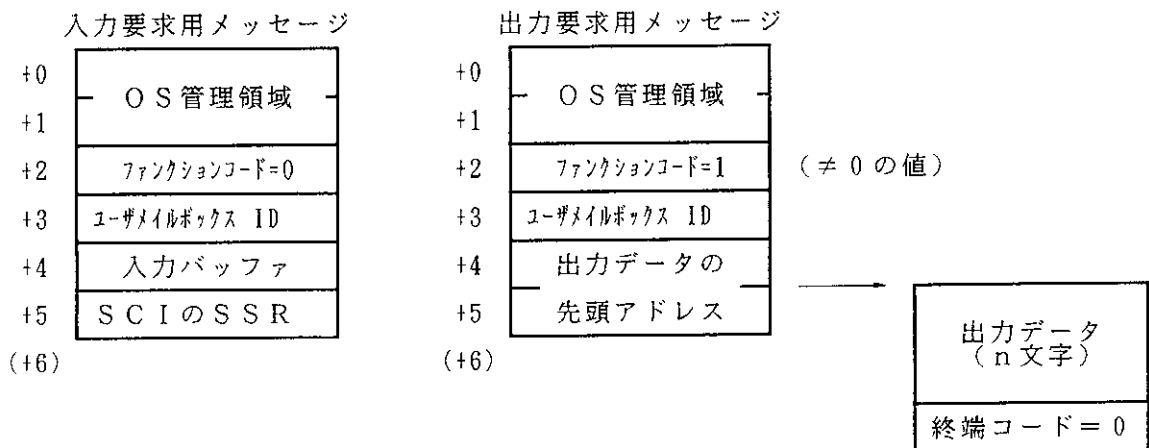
入力要求用メッセージ

| | |
|---|---|
| +0 | ＯＳ管理領域 |
| +1 | |
| +2 | ﾌｧﾝｸｼｮﾝｺｰﾄﾞ=0 |
| +3 | ﾕｰｻﾞﾒｲﾙﾎﾞｯｸｽ ID |
| +4 | 入力バッファ |
| +5 | ＳＣＩのＳＳＲ |
| (+6) | |

出力要求用メッセージ

| | |
|---|---|
| +0 | ＯＳ管理領域 |
| +1 | |
| +2 | ﾌｧﾝｸｼｮﾝｺｰﾄﾞ=1 |
| +3 | ﾕｰｻﾞﾒｲﾙﾎﾞｯｸｽ ID |
| +4 | 出力データの |
| +5 | 先頭アドレス |
| (+6) | |

（≠０の値）

出力データ（ｎ文字）

終端コード＝０